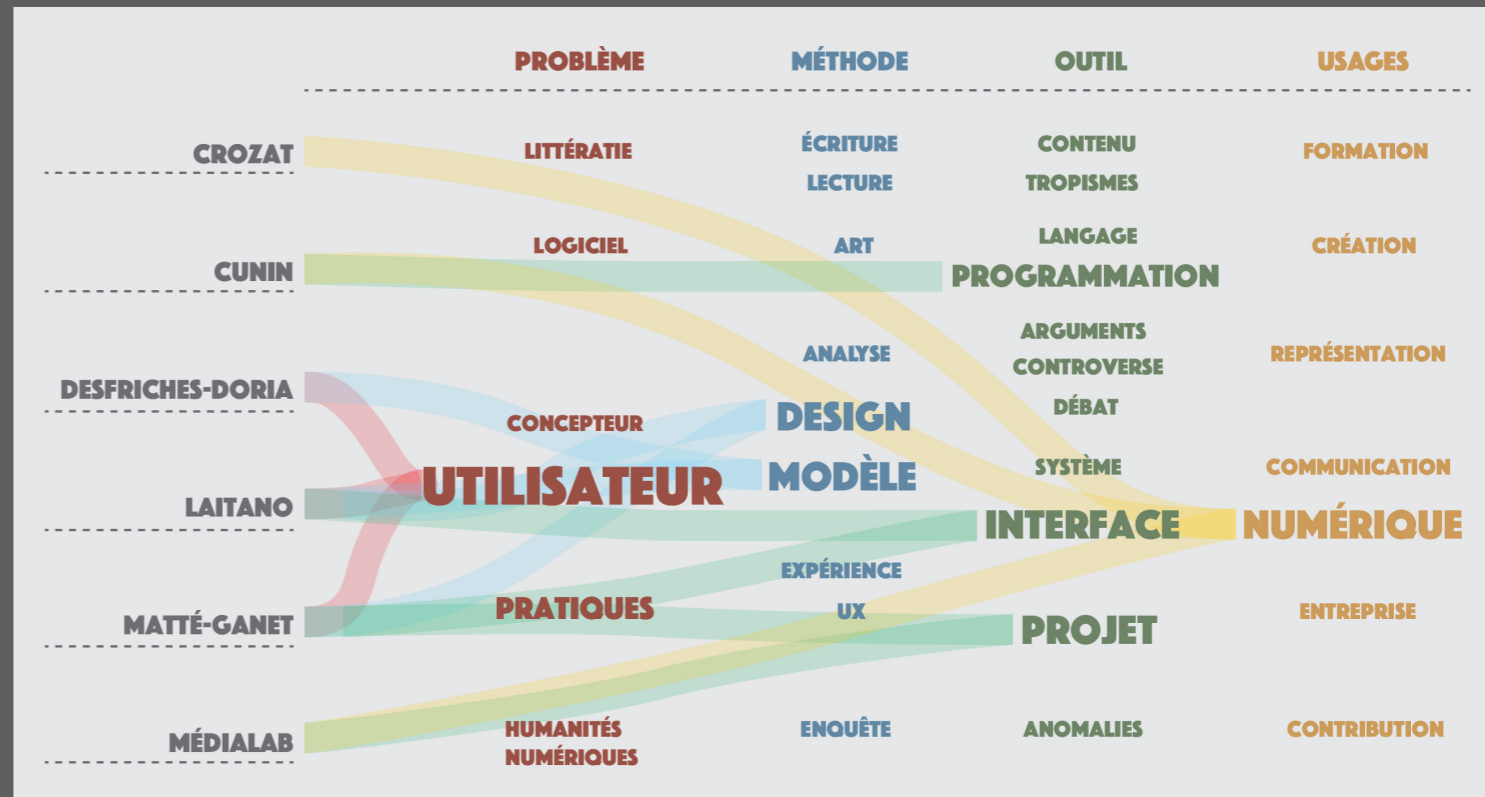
PROBLÈME
MÉTHODE
OUTIL
USAGES

CROZAT
LITTÉRATIE
ÉCRITURE
LECTURE
CONTENU
TROPISMES
FORMATION

CUNIN
LOGICIEL
ART
LANGAGE
PROGRAMMATION
CRÉATION

DESFRICHES-DORIA
ANALYSE
ARGUMENTS
CONTROVERSE
DÉBAT
REPRÉSENTATION

CONCEPTEUR
DESIGN

LAITANO
UTILISATEUR
MODÈLE
SYSTÈME
COMMUNICATION
INTERFACE
NUMÉRIQUE

MATTÉ-GANET
EXPÉRIENCE
PRATIQUES
UX
PROJET
ENTREPRISE

MÉDIALAB
HUMANITÉS NUMÉRIQUES
ENQUÊTE
ANOMALIES
CONTRIBUTION